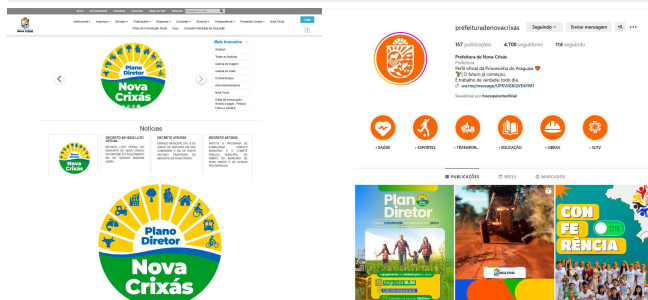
Plano Diretor
Nova Crixás

Notícias

DECRETO 05/2023 LOTO
DECRETO 478/2023
DECRETO 467/2023

Plano Diretor
Nova Crixás

prefeituradenovacrixas
Seguindo
Enviar mensagem
157 publicações
4.700 seguidores
114 seguindo
Prefeitura de Nova Crixás
Prefeitura
Perfil oficial da Princesinha do Araguaia!
O futuro já começou.
É trabalho de verdade, todo dia.
wa.me/message/UPKVIGIAQVEKYM1
Seguido(a) por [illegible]

SAÚDE
ESPORTES
TRANSPOR...
EDUCAÇÃO
OBRAS
SCFV

PUBLICAÇÕES
REELS
MARCADOS

Plano Diretor

CON
FE
RÊNCIA